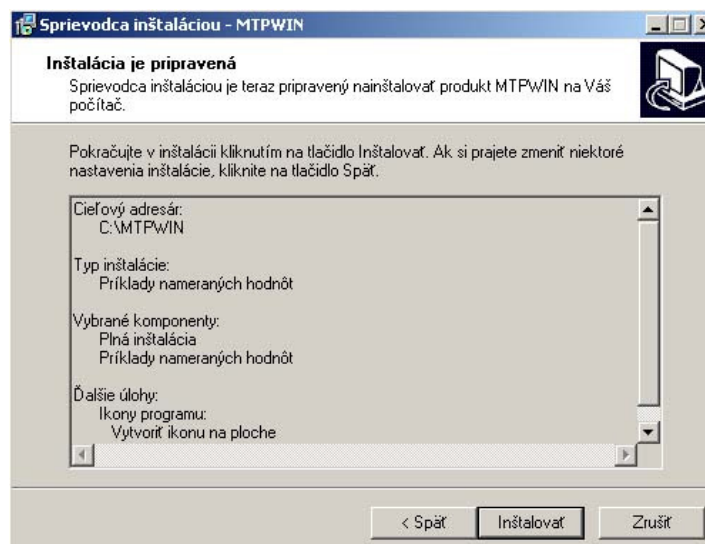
Sprievodca inštaláciou - MTPWIN

Inštalácia je pripravená
Sprievodca inštaláciou je teraz pripravený nainštalovať produkt MTPWIN na Váš počítač.

Pokračujte v inštalácii kliknutím na tlačidlo Inštalovať. Ak si prajete zmeniť niektoré nastavenia inštalácie, kliknite na tlačidlo Späť.

Cieľový adresár:
C:\MTPWIN

Typ inštalácie:
Príklady nameraných hodnôt

Vybrané komponenty:
Plná inštalácia
Príklady nameraných hodnôt

Ďalšie úlohy:
Ikony programu:
Vytvoriť ikonu na ploche

< Späť
Inštalovať
Zrušiť